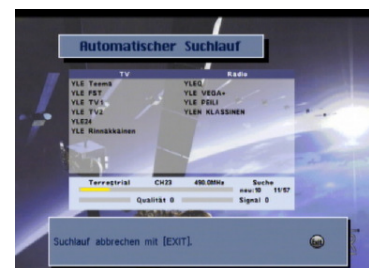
Automatischer Suchlauf

| TV | Radio |
|---|---|
| YLE Teemä | YLEQ |
| YLE FST | YLE VEGA+ |
| YLE TV1 | YLE PEILI |
| YLE TV2 | YLEN KLASSINEN |
| YLE24 | |
| YLE Rinnakkainen | |

Terrestrial CH23 490.0MHz Suche neu: 10 11/57
Qualität 0 Signal 0

Suchlauf abbrechen mit [EXIT].